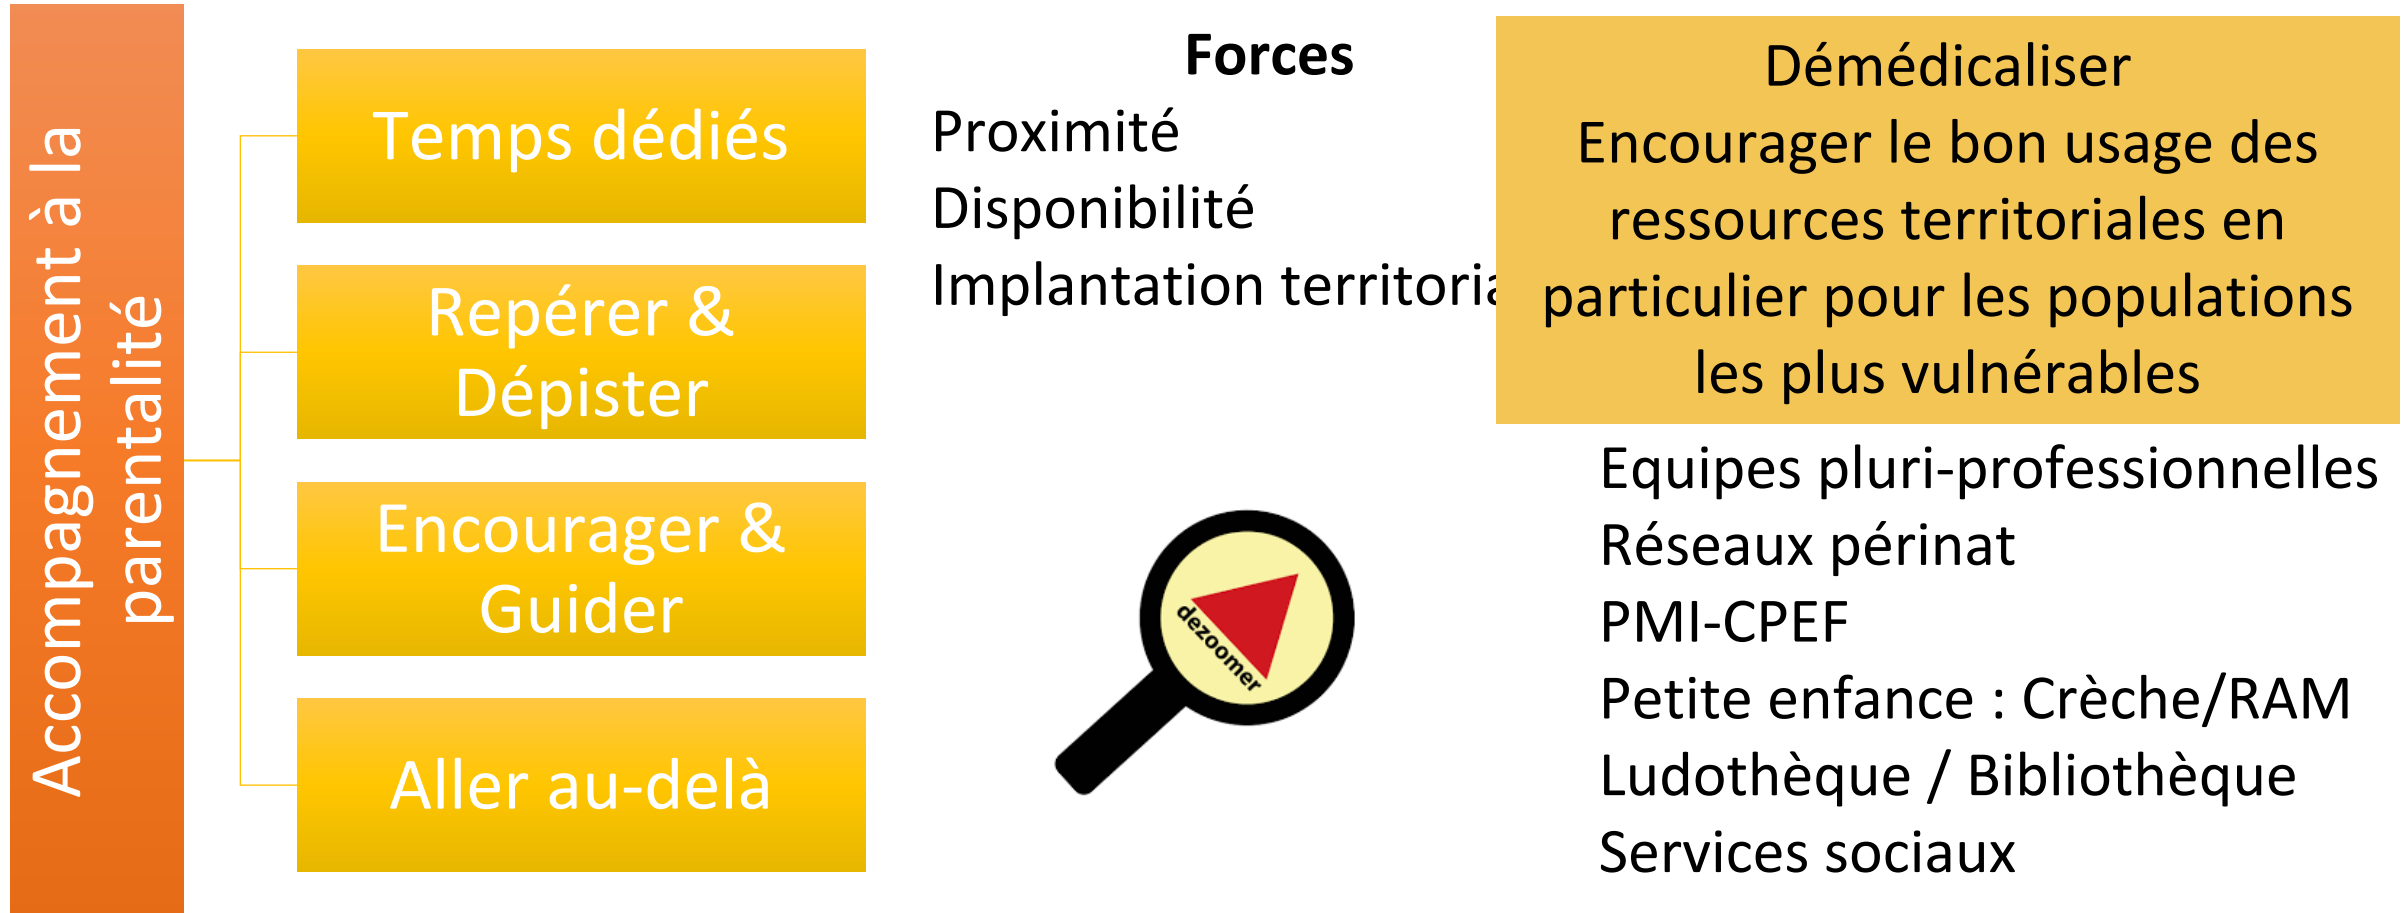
Accompagnement à la parentalité

Temps dédiés

Repérer & Dépister

Encourager & Guider

Aller au-delà

Forces

Proximité

Disponibilité

Implantation territoria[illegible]

Démédicaliser
Encourager le bon usage des ressources territoriales en particulier pour les populations les plus vulnérables

dezoomer

Equipes pluri-professionnelles

Réseaux périnat

PMI-CPEF

Petite enfance : Crèche/RAM

Ludothèque / Bibliothèque

Services sociaux